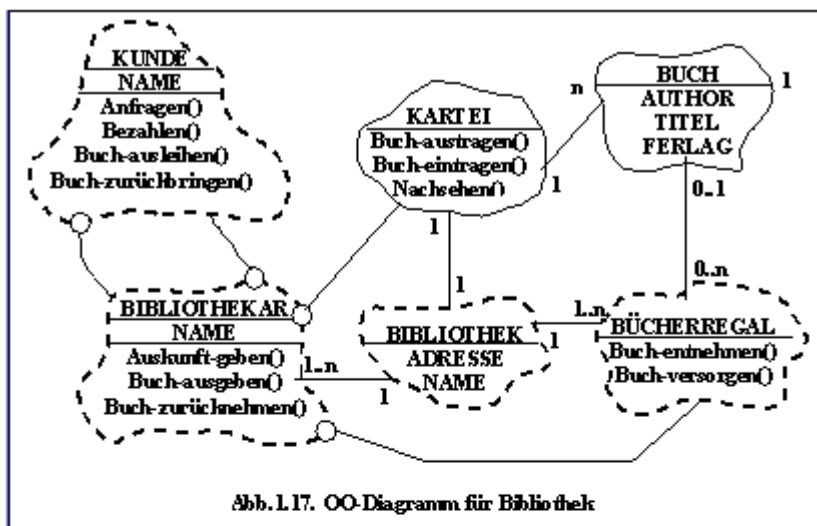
KUNDE
NAME
Anfragen()
Bezahlen()
Buch-ausleihen()
Buch-zurückbringen()

KARTEI
Buch-austragen()
Buch-eintragen()
Nachsehen()

n

BUCH
AUTHOR
TITEL
FERLAG

1

1

0..1

1

1

0..n

BIBLIOTHEKAR
NAME
Auskunft-geben()
Buch-ausgeben()
Buch-zurücknehmen()

1..n

1

BIBLIOTHEK
ADRESSE
NAME

1

1..n

BÜCHERREGAL
Buch-entnehmen()
Buch-versorgen()

Abb. 1.17. OO-Diagramm für Bibliothek